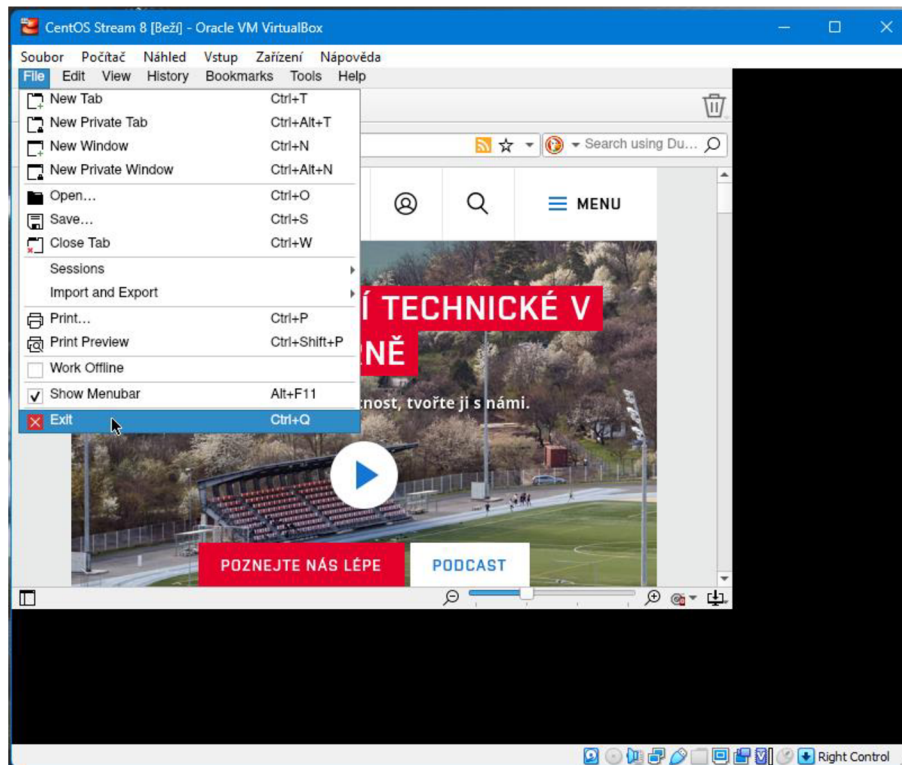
CentOS Stream 8 [Běží] - Oracle VM VirtualBox

Soubor Počítač Náhled Vstup Zařízení Nápověda

File Edit View History Bookmarks Tools Help

New Tab Ctrl+T
New Private Tab Ctrl+Alt+T
New Window Ctrl+N
New Private Window Ctrl+Alt+N
Open... Ctrl+O
Save... Ctrl+S
Close Tab Ctrl+W
Sessions
Import and Export
Print... Ctrl+P
Print Preview Ctrl+Shift+P
Work Offline
Show Menubar Alt+F11
Exit Ctrl+Q

Search using Du...

MENU

Í TECHNICKÉ V
RNĚ

tnost, tvořte ji s námi.

POZNEJTE NÁS LÉPE

PODCAST

Right Control